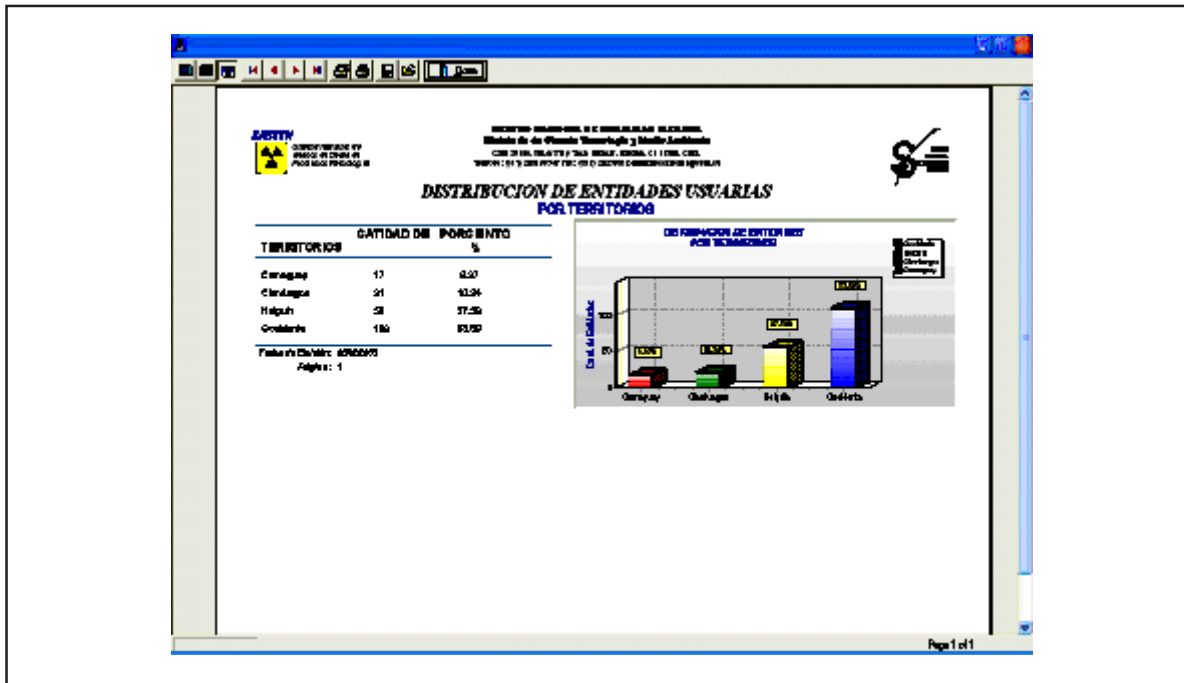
Ministerio de Ciencia Tecnología y Medio Ambiente

DISTRIBUCION DE ENTIDADES USUARIAS
POR TERRITORIOS

| TERRITORIOS | CATIDAD DE | PORCIENTO % |
|---|---|---|
| Camaguey | 17 | 8.37 |
| Cienfuegos | 21 | 10.34 |
| Holguin | 58 | 27.59 |
| Occidente | 109 | 53.69 |

Fecha de Emisión: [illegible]
Página: 1

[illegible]

Camaguey
Cienfuegos
Holguin
Occidente

Page 1 of 1